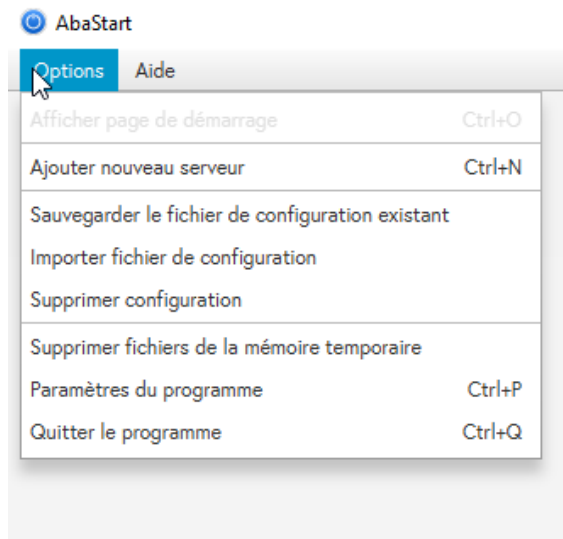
AbaStart

Options Aide

Afficher page de démarrage Ctrl+O

Ajouter nouveau serveur Ctrl+N

Sauvegarder le fichier de configuration existant

Importer fichier de configuration

Supprimer configuration

Supprimer fichiers de la mémoire temporaire

Paramètres du programme Ctrl+P

Quitter le programme Ctrl+Q